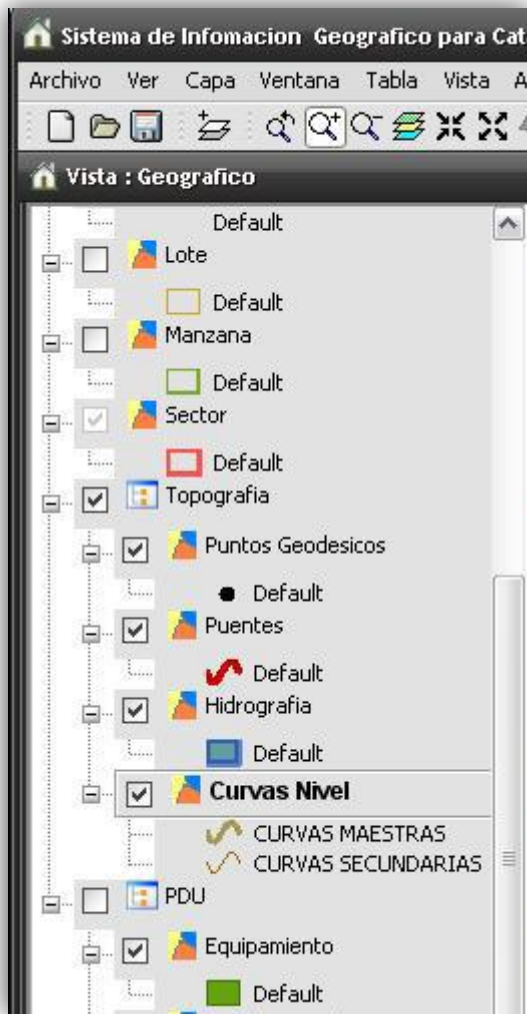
Sistema de Infomacion Geografico para Cat

Archivo Ver Capa Ventana Tabla Vista A

Vista : Geografico

Default
Lote
Default
Manzana
Default
Sector
Default
Topografia
Puntos Geodesicos
Default
Puentes
Default
Hidrografia
Default
Curvas Nivel
CURVAS MAESTRAS
CURVAS SECUNDARIAS
PDU
Equipamiento
Default